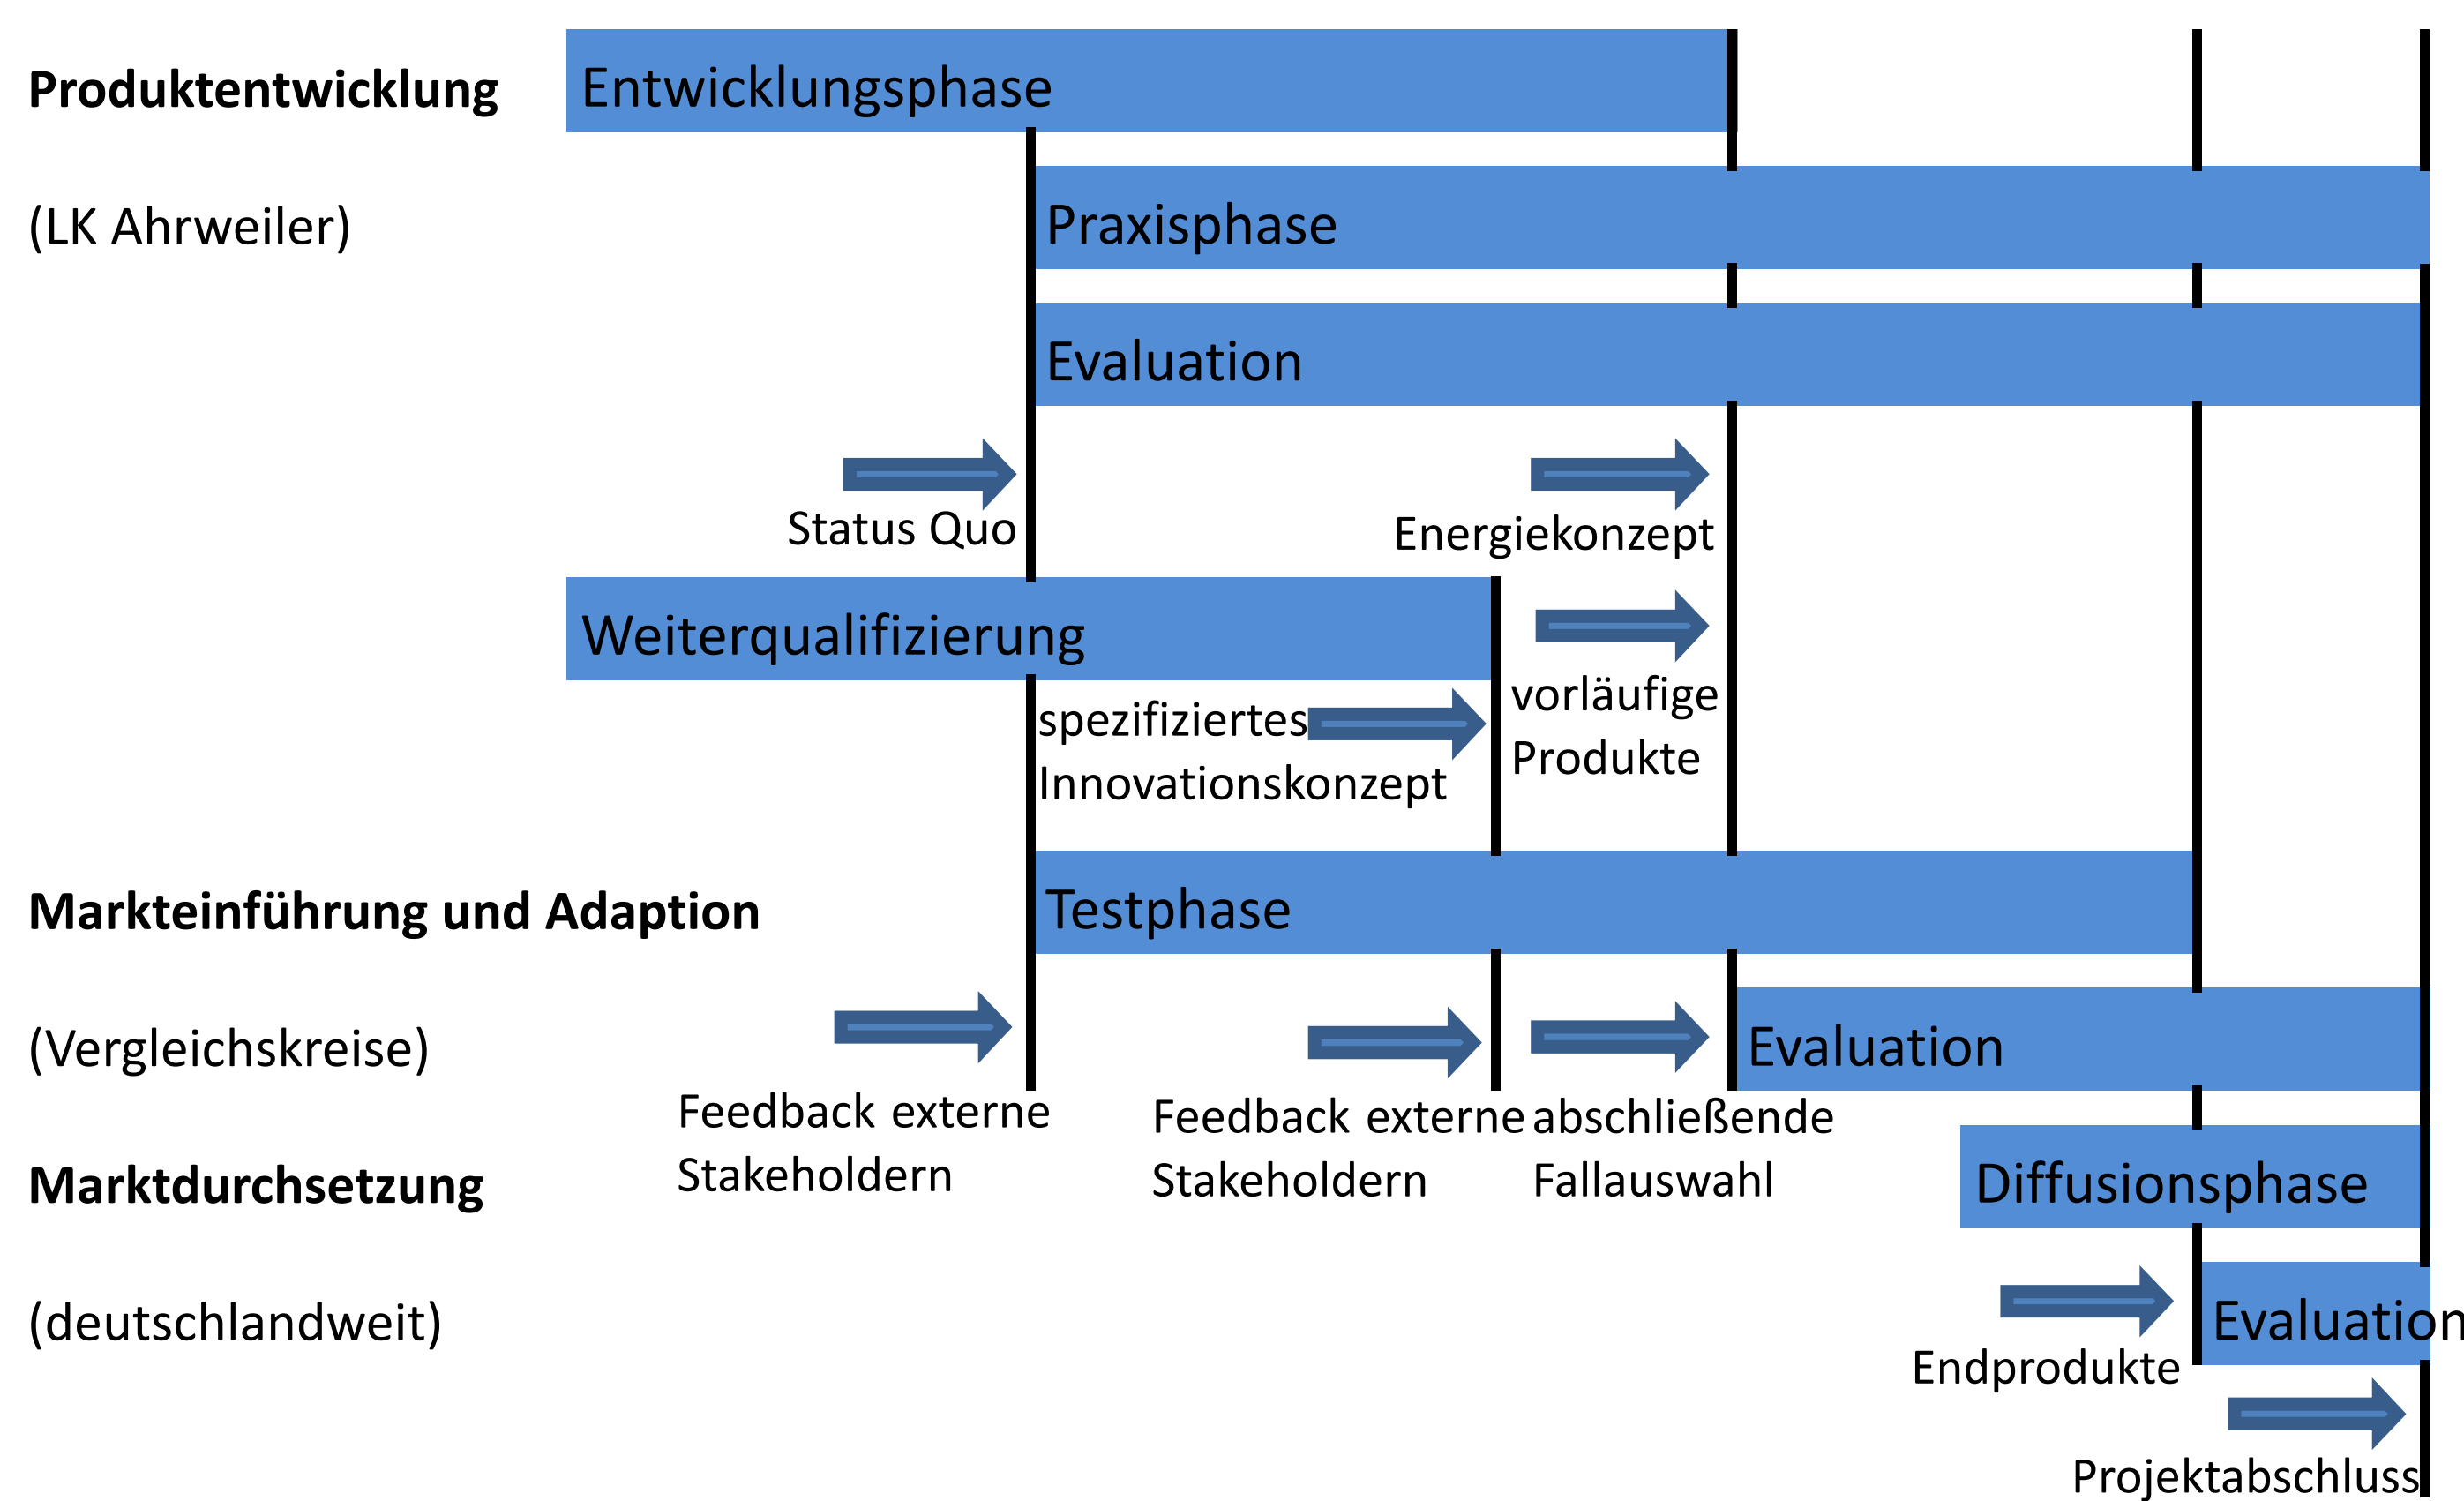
**Produktentwicklung**

(LK Ahrweiler)

Entwicklungsphase

Praxisphase

Evaluation

Status Quo

Energiekonzept

Weiterqualifizierung

spezifiziertes Innovationskonzept

vorläufige Produkte

**Markteinführung und Adaption**

(Vergleichskreise)

Testphase

Evaluation

Feedback externe Stakeholdern

Feedback externe Stakeholdern

abschließende Fallauswahl

**Marktdurchsetzung**

(deutschlandweit)

Diffusionsphase

Evaluation

Endprodukte

Projektabschluss